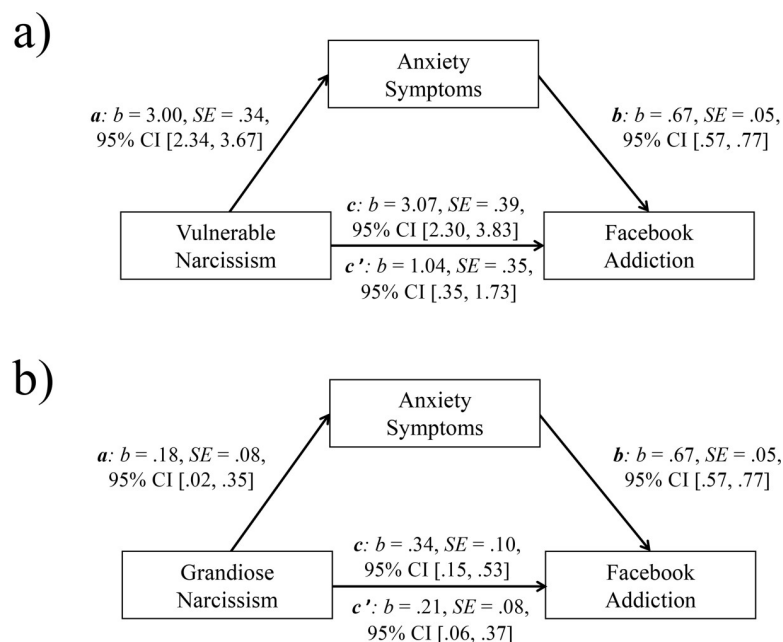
a)

Anxiety Symptoms

*a*: *b* = 3.00, *SE* = .34, 95% CI [2.34, 3.67]

*b*: *b* = .67, *SE* = .05, 95% CI [.57, .77]

Vulnerable Narcissism

*c*: *b* = 3.07, *SE* = .39, 95% CI [2.30, 3.83]

*c'*: *b* = 1.04, *SE* = .35, 95% CI [.35, 1.73]

Facebook Addiction

b)

Anxiety Symptoms

*a*: *b* = .18, *SE* = .08, 95% CI [.02, .35]

*b*: *b* = .67, *SE* = .05, 95% CI [.57, .77]

Grandiose Narcissism

*c*: *b* = .34, *SE* = .10, 95% CI [.15, .53]

*c'*: *b* = .21, *SE* = .08, 95% CI [.06, .37]

Facebook Addiction